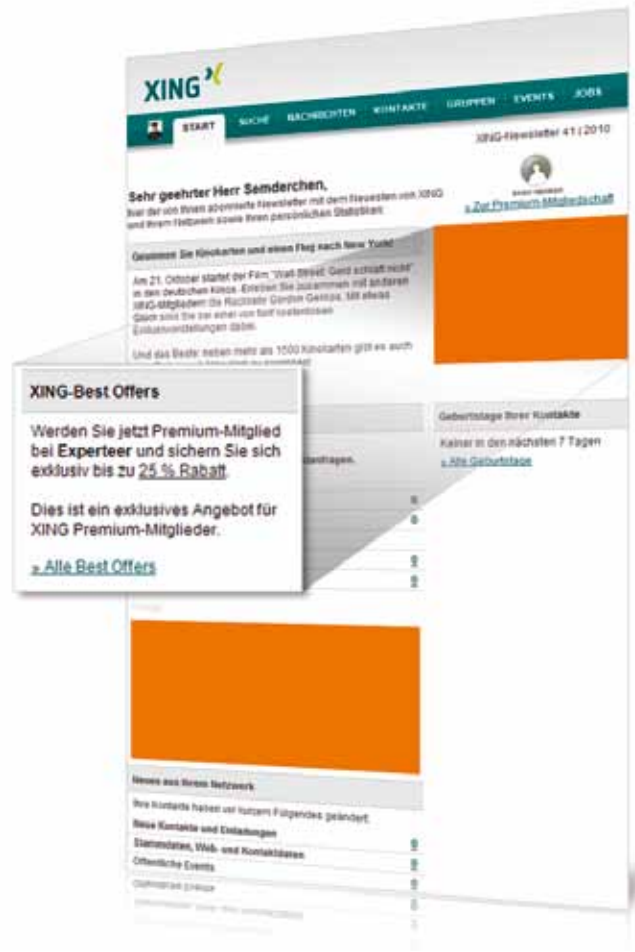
XING

START SUCHE NACHRICHTEN KONTAKTE GRUPPEN EVENTS JOBS

XING-Newsletter 41 | 2010

Sehr geehrter Herr Semderchen,

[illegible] der von Ihnen abonnierte Newsletter mit dem Neuesten von XING und Ihrem Netzwerk sowie Ihren persönlichen Statistiken.

» Zur Premium-Mitgliedschaft

Gewinnen Sie Kinokarten und einen Flug nach New York!

Am 21. Oktober startet der Film „Wall Street: Geld schläft nicht" in den deutschen Kinos. Erleben Sie zusammen mit anderen XING-Mitgliedern die Rückkehr Gordon Gekkos. Mit etwas Glück sind Sie bei einer von fünf kostenlosen Exklusivvorstellungen dabei.

Und das Beste: neben mehr als 1500 Kinokarten gibt es auch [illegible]

XING-Best Offers

Werden Sie jetzt Premium-Mitglied bei Experteer und sichern Sie sich exklusiv bis zu 25 % Rabatt.

Dies ist ein exklusives Angebot für XING Premium-Mitglieder.

» Alle Best Offers

Geburtstage Ihrer Kontakte

Keiner in den nächsten 7 Tagen

» Alle Geburtstage

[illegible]ändragen.

News aus Ihrem Netzwerk

Ihre Kontakte haben vor kurzem Folgendes geändert:

Neue Kontakte und Einladungen

Stammdaten, Web- und Kontaktdaten

Öffentliche Events

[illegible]